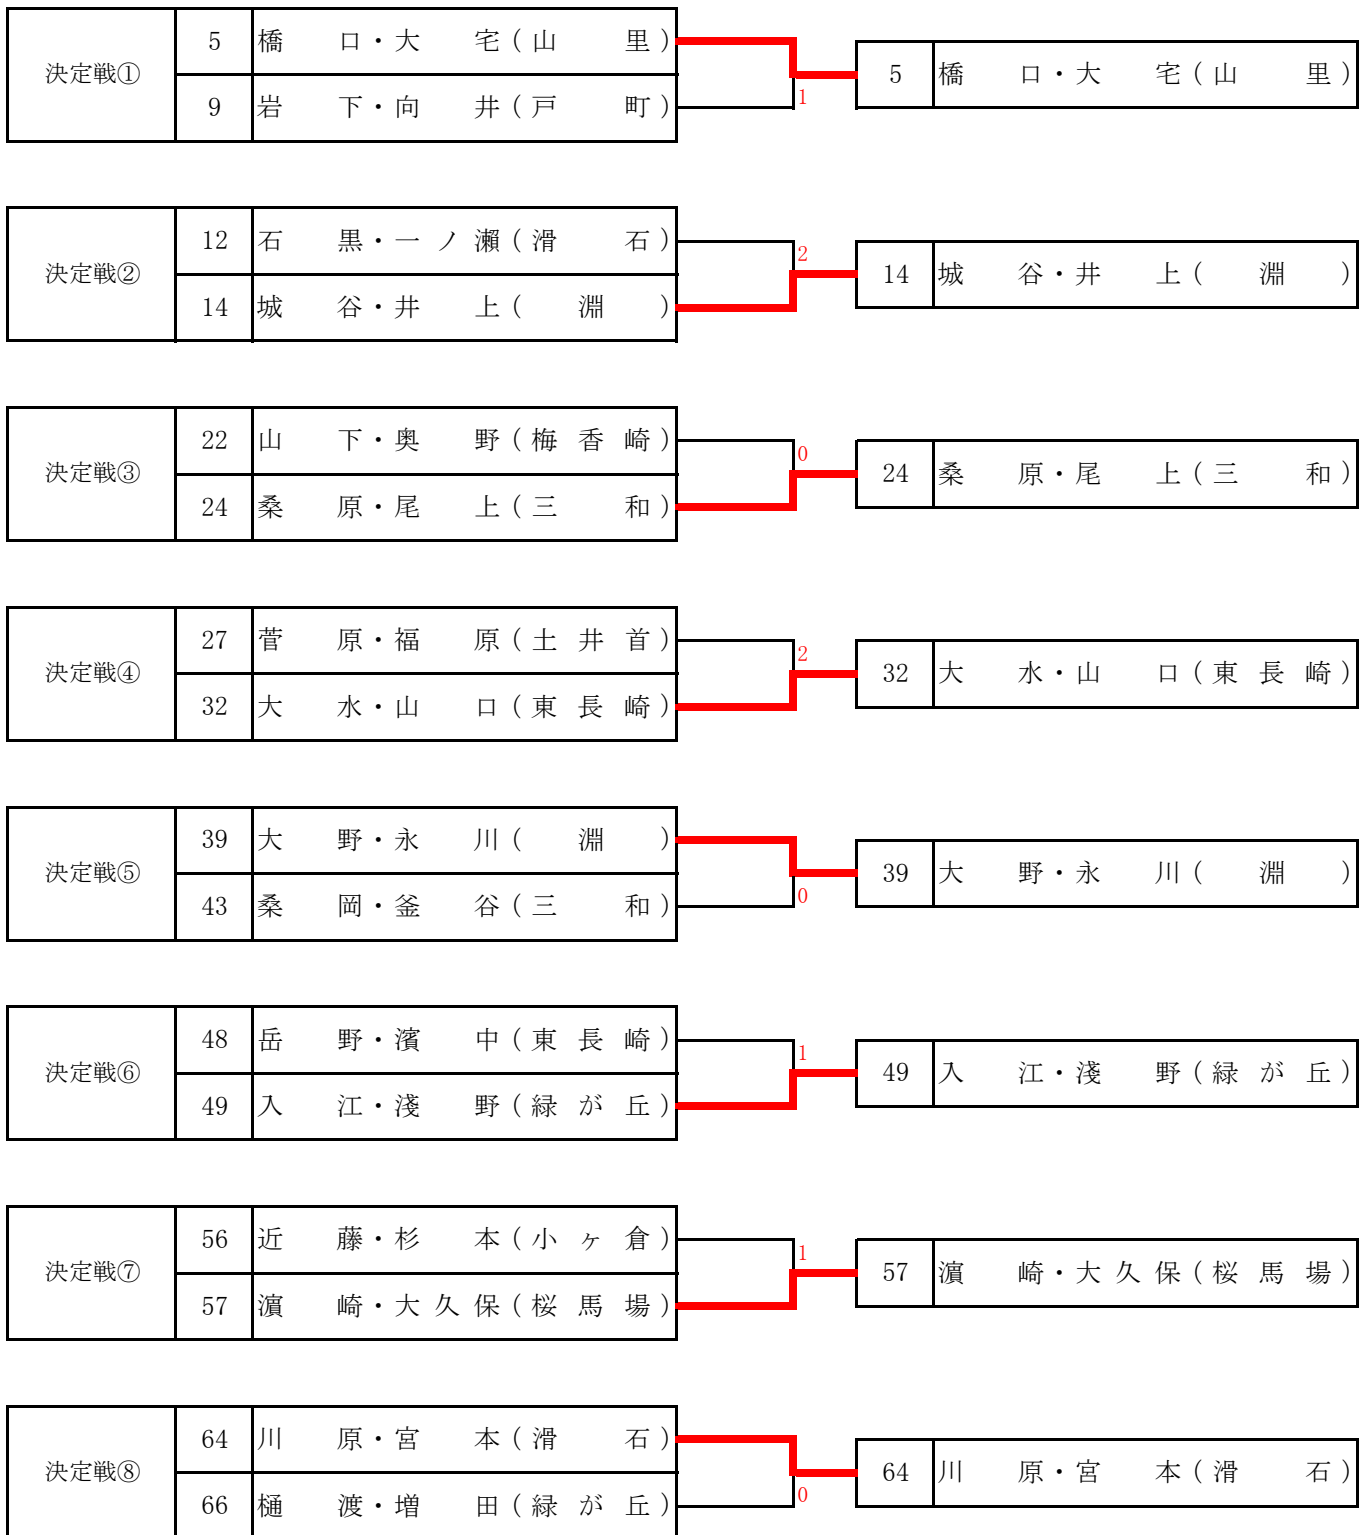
| 決定戦① | 5 | 橋　口・大　宅（山　里） |
|---|---|---|
| | 9 | 岩　下・向　井（戸　町） |

1

| 5 | 橋　口・大　宅（山　里） |
|---|---|

| 決定戦② | 12 | 石　黒・一ノ瀬（滑　石） |
|---|---|---|
| | 14 | 城　谷・井　上（　淵　） |

2

| 14 | 城　谷・井　上（　淵　） |
|---|---|

| 決定戦③ | 22 | 山　下・奥　野（梅香崎） |
|---|---|---|
| | 24 | 桑　原・尾　上（三　和） |

0

| 24 | 桑　原・尾　上（三　和） |
|---|---|

| 決定戦④ | 27 | 菅　原・福　原（土井首） |
|---|---|---|
| | 32 | 大　水・山　口（東長崎） |

2

| 32 | 大　水・山　口（東長崎） |
|---|---|

| 決定戦⑤ | 39 | 大　野・永　川（　淵　） |
|---|---|---|
| | 43 | 桑　岡・釜　谷（三　和） |

0

| 39 | 大　野・永　川（　淵　） |
|---|---|

| 決定戦⑥ | 48 | 岳　野・濱　中（東長崎） |
|---|---|---|
| | 49 | 入　江・淺　野（緑が丘） |

1

| 49 | 入　江・淺　野（緑が丘） |
|---|---|

| 決定戦⑦ | 56 | 近　藤・杉　本（小ヶ倉） |
|---|---|---|
| | 57 | 濱　崎・大久保（桜馬場） |

1

| 57 | 濱　崎・大久保（桜馬場） |
|---|---|

| 決定戦⑧ | 64 | 川　原・宮　本（滑　石） |
|---|---|---|
| | 66 | 樋　渡・増　田（緑が丘） |

0

| 64 | 川　原・宮　本（滑　石） |
|---|---|